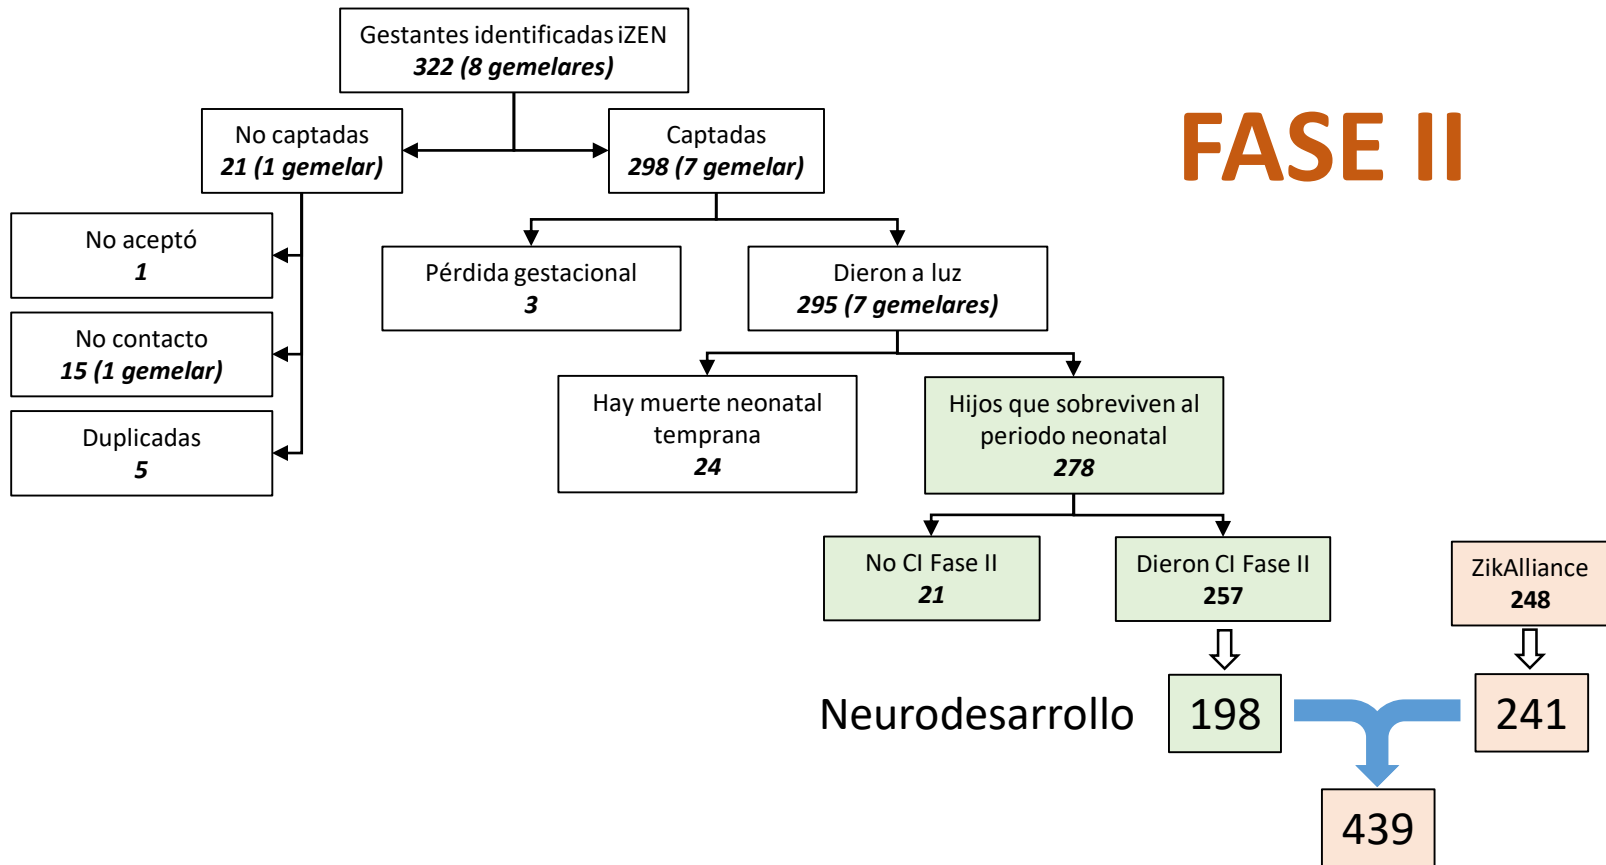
Gestantes identificadas iZEN
322 (8 gemelares)

No captadas
21 (1 gemelar)

Captadas
298 (7 gemelar)

FASE II

No aceptó
1

No contacto
15 (1 gemelar)

Duplicadas
5

Pérdida gestacional
3

Dieron a luz
295 (7 gemelares)

Hay muerte neonatal temprana
24

Hijos que sobreviven al periodo neonatal
278

No CI Fase II
21

Dieron CI Fase II
257

ZikAlliance
248

Neurodesarrollo

198

241

439